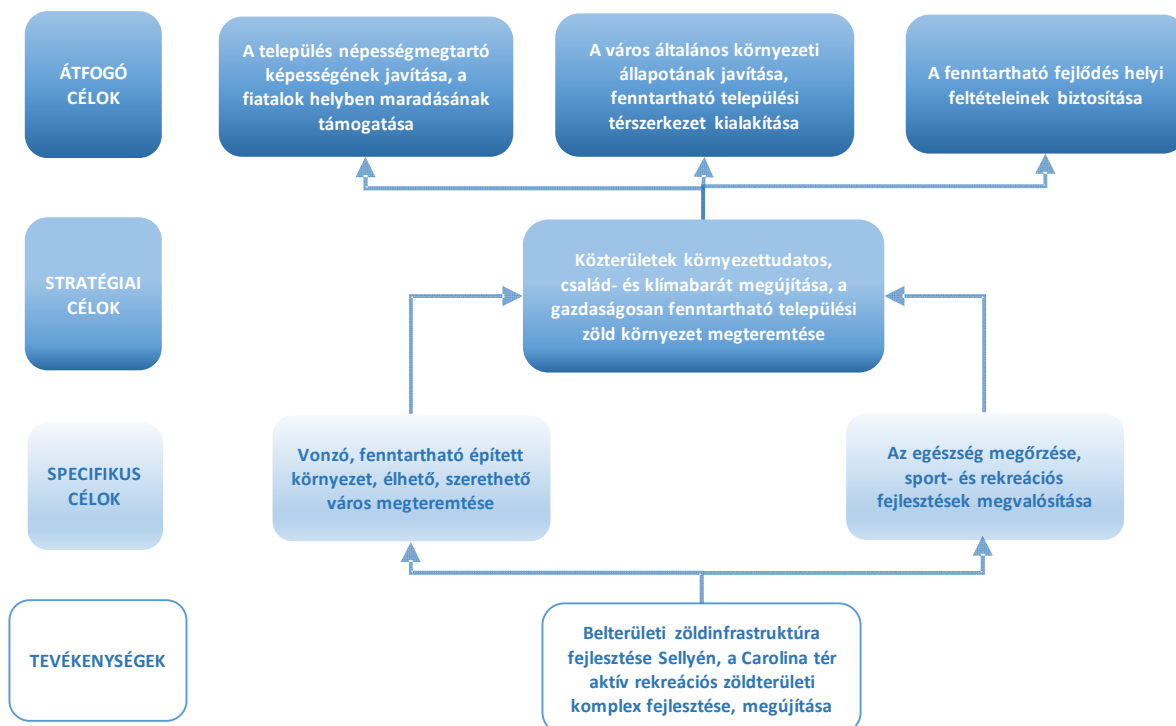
ÁTFOGÓ CÉLOK

A település népességmegtartó képességének javítása, a fiatalok helyben maradásának támogatása

A város általános környezeti állapotának javítása, fenntartható települési térszerkezet kialakítása

A fenntartható fejlődés helyi feltételeinek biztosítása

STRATÉGIAI CÉLOK

Közterületek környezettudatos, család- és klímabarát megújítása, a gazdaságosan fenntartható települési zöld környezet megteremtése

SPECIFIKUS CÉLOK

Vonzó, fenntartható épített környezet, élhető, szerethető város megteremtése

Az egészség megőrzése, sport- és rekreációs fejlesztések megvalósítása

TEVÉKENYSÉGEK

Belterületi zöldinfrastruktúra fejlesztése Sellyén, a Carolina tér aktív rekreációs zöldterületi komplex fejlesztése, megújítása